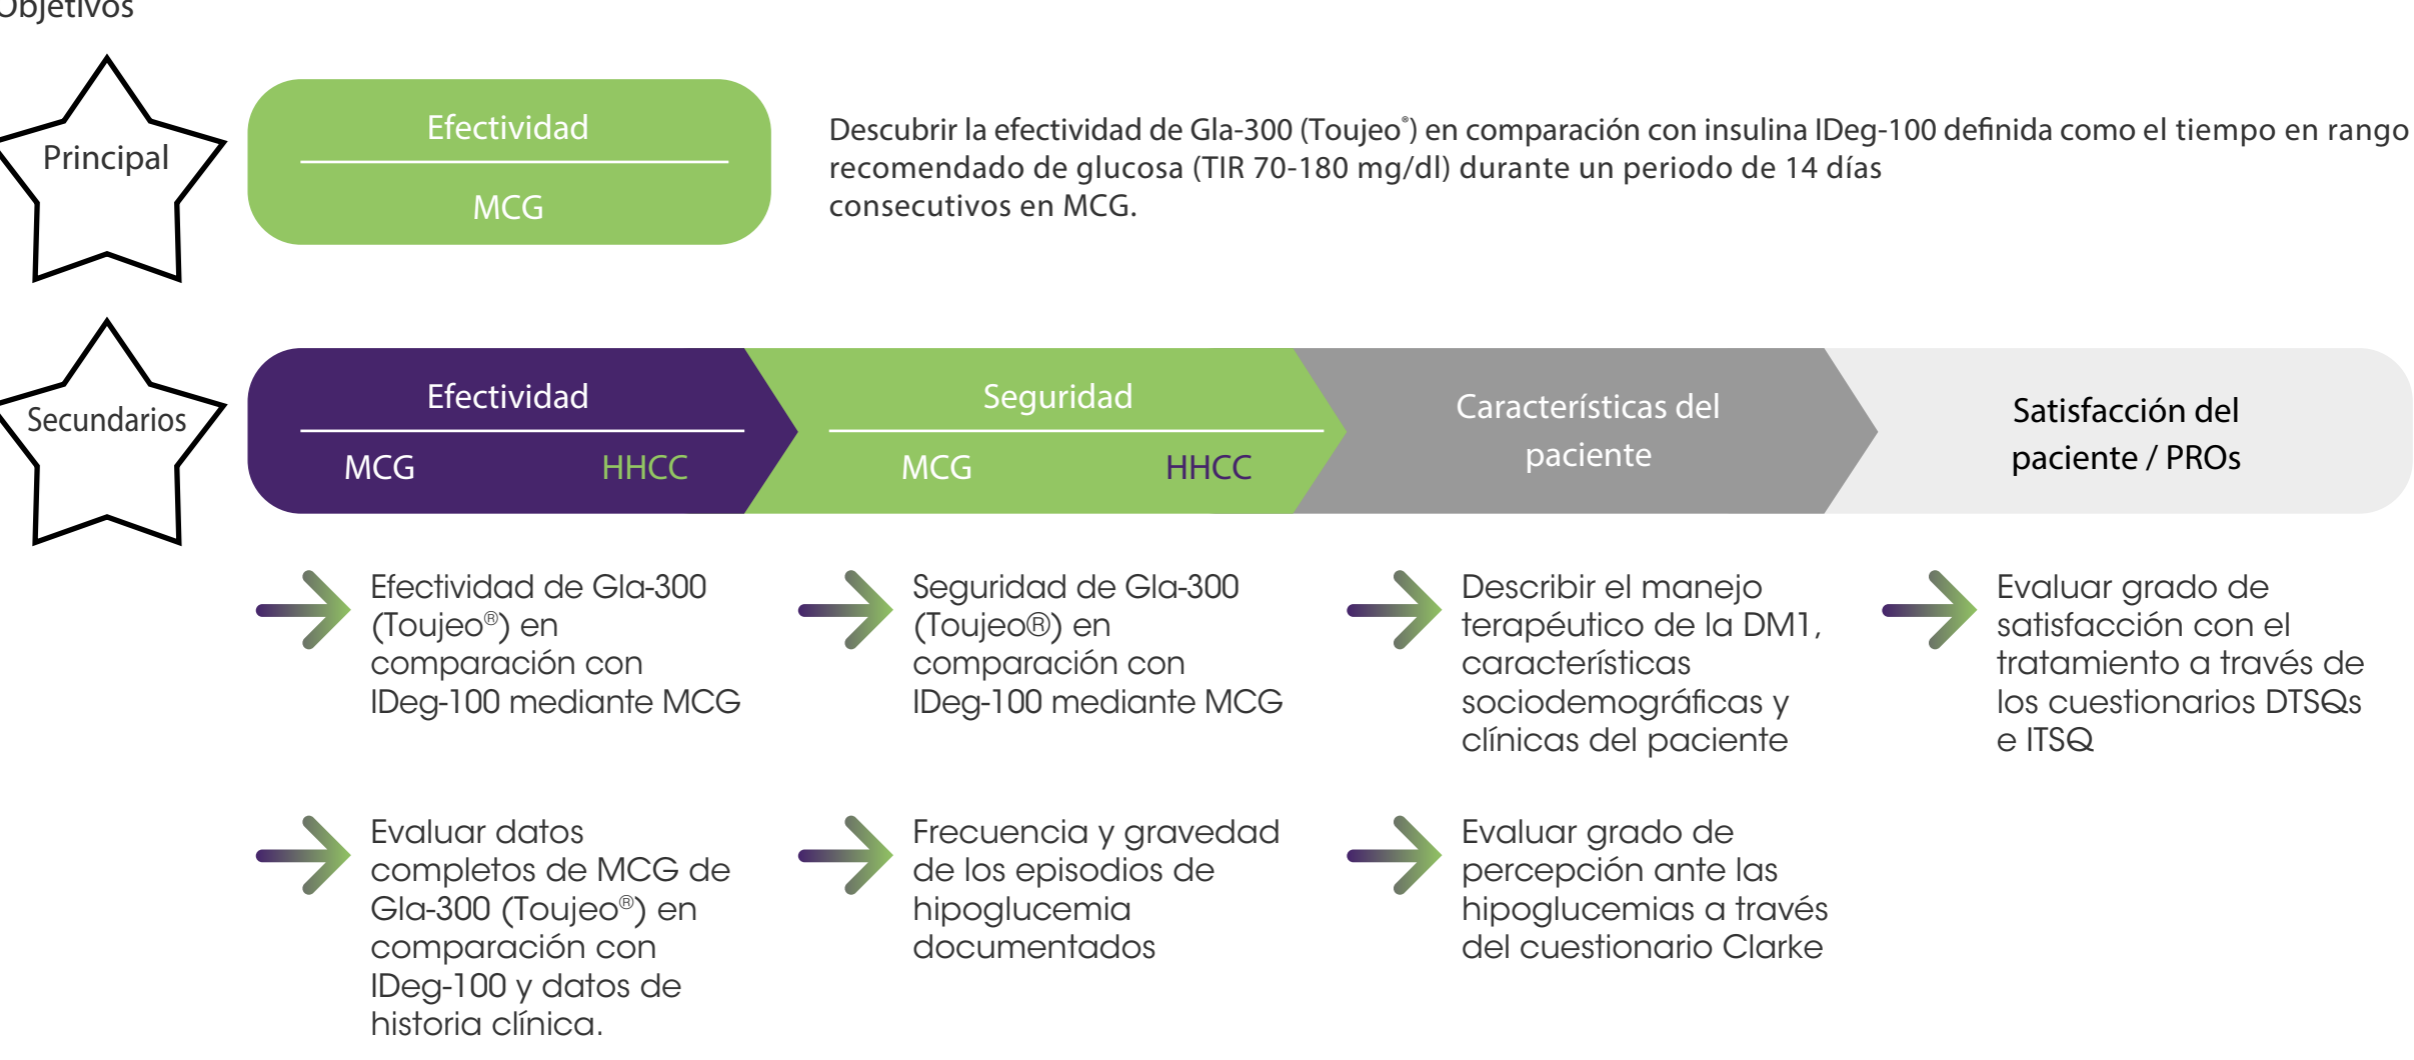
Objetivos

Principal

Efectividad

MCG

Descubrir la efectividad de Gla-300 (Toujeo®) en comparación con insulina IDeg-100 definida como el tiempo en rango recomendado de glucosa (TIR 70-180 mg/dl) durante un periodo de 14 días consecutivos en MCG.

Secundarios

Efectividad

MCG HHCC

Seguridad

MCG HHCC

Características del paciente

Satisfacción del paciente / PROs

Efectividad de Gla-300 (Toujeo®) en comparación con IDeg-100 mediante MCG

Seguridad de Gla-300 (Toujeo®) en comparación con IDeg-100 mediante MCG

Describir el manejo terapéutico de la DM1, características sociodemográficas y clínicas del paciente

Evaluar grado de satisfacción con el tratamiento a través de los cuestionarios DTSQs e ITSQ

Evaluar datos completos de MCG de Gla-300 (Toujeo®) en comparación con IDeg-100 y datos de historia clínica.

Frecuencia y gravedad de los episodios de hipoglucemia documentados

Evaluar grado de percepción ante las hipoglucemias a través del cuestionario Clarke